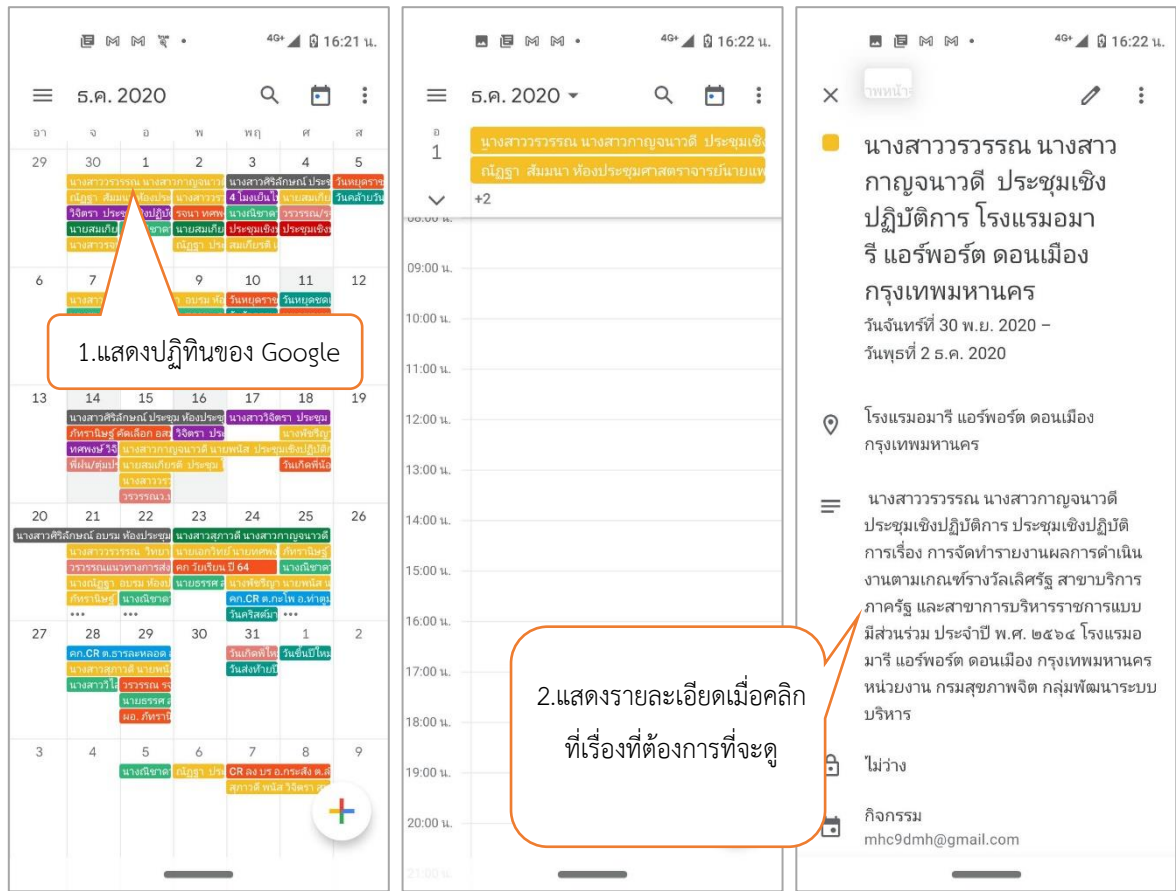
4G+ 16:21 น.

ธ.ค. 2020

อา จ อ พ พฤ ศ ส

29 30 1 2 3 4 5

นางสาววรรณ นางสาวกาญจนาวดี นางสาวศิริลักษณ์ ประชุม วันหยุดราชการ

ณัฏฐา สัมมนา ห้องประชุม นางสาววร 4 โมงเย็นไป นายสมเกียรติ วันคล้ายวัน

วิจิตรา ประชุมเชิงปฏิบัติ รจนา ทศพล นางณิชาต วรรรรณ

นายสมเกียรติ นายสมเกียร ประชุมเชิง

6 7 9 10 11 12

วันหยุดราช วันหยุดชดเชย

1.แสดงปฏิทินของ Google

13 14 15 16 17 18 19

นางสาวศิริลักษณ์ ประชุม ห้องประชุม นางสาววิจิตรา ประชุม

ภัทรานิษฐ์ คัดเลือก วิจิตรา นางพัชริญ

ทศพงษ์ นางสาวกาญจนาวดี นายพนัส ประชุมเชิงปฏิบัติ

พี่ฝน นายสมเกียรติ ประชุม วันเกิดพี่น้อง

20 21 22 23 24 25 26

นางสาวศิริลักษณ์ อบรม ห้องประชุม นางสาวสุภาวดี นางสาวกาญจนาวดี

นางสาววรรณ วิทยา นายเอกวิทย์ นายทศพล ภัทรานิษฐ์

วรรรณแนวทางการส คก วัยเรียน ปี 64 นางณิชาต

นางณัฏฐา อบรม ห้อง นายธรรศ นางพัชริญา นายพนัส

ภัทรานิษฐ์ นางณิชาต คก.CR ต.กะโพ อ.ท่าตูม

วันคริสต์มา

27 28 29 30 31 1 2

คก.CR ต.ธารละหลอด วันเกิดพี่โหน่ วันขึ้นปีใหม่

นางสาวสุภาวดี นายพนัส วันส่งท้ายปี

นางสาววิไล วรรรณ

นายธรรศ

ผอ. ภัทรานิ

3 4 5 6 7 8 9

นางณิชาต ณัฏฐา ประชุม CR ลง บร อ.กระสัง ต.สู

สุภาวดี พนัส วิจิตรา

4G+ 16:22 น.

ธ.ค. 2020

อ 1

นางสาววรรณ นางสาวกาญจนาวดี ประชุมเชิง

ณัฏฐา สัมมนา ห้องประชุมศาสตราจารย์นายแพ

+2

09:00 น.

10:00 น.

11:00 น.

12:00 น.

13:00 น.

14:00 น.

15:00 น.

16:00 น.

17:00 น.

18:00 น.

19:00 น.

20:00 น.

2.แสดงรายละเอียดเมื่อคลิกที่เรื่องที่ต้องการที่จะดู

4G+ 16:22 น.

นางสาววรรณ นางสาวกาญจนาวดี ประชุมเชิงปฏิบัติการ โรงแรมอมารี แอร์พอร์ต ดอนเมือง กรุงเทพมหานคร

วันจันทร์ที่ 30 พ.ย. 2020 – วันพุธที่ 2 ธ.ค. 2020

โรงแรมอมารี แอร์พอร์ต ดอนเมือง กรุงเทพมหานคร

นางสาววรรณ นางสาวกาญจนาวดี ประชุมเชิงปฏิบัติการ ประชุมเชิงปฏิบัติการเรื่อง การจัดทำรายงานผลการดำเนินงานตามเกณฑ์รางวัลเลิศรัฐ สาขาบริการภาครัฐ และสาขาการบริหารราชการแบบมีส่วนร่วม ประจำปี พ.ศ. ๒๕๖๔ โรงแรมอมารี แอร์พอร์ต ดอนเมือง กรุงเทพมหานคร หน่วยงาน กรมสุขภาพจิต กลุ่มพัฒนาระบบบริหาร

ไม่ว่าง

กิจกรรม
mhc9dmh@gmail.com